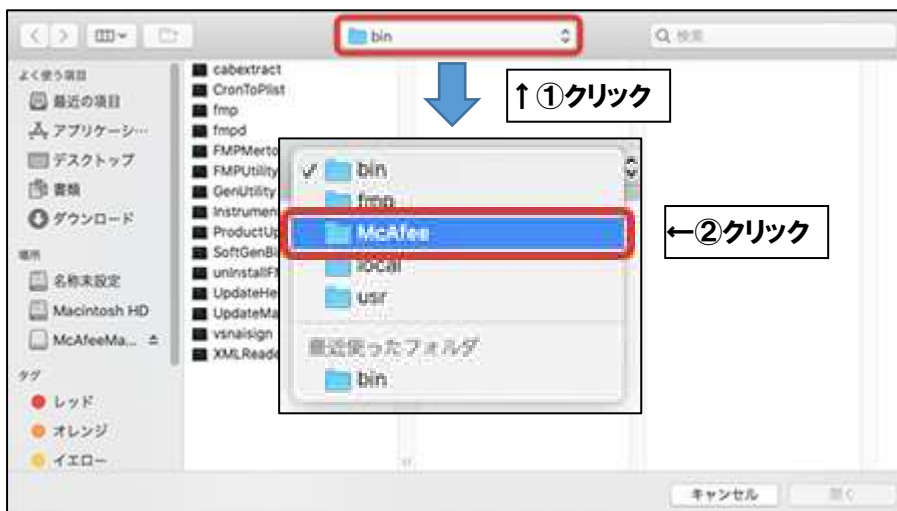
bin

Q 検索

よく使う項目
最近の項目
アプリケーシ…
デスクトップ
書類
ダウンロード

場所
名称未設定
Macintosh HD
McAfeeMa...

タグ
レッド
オレンジ
イエロー

cabextract
CronToPlist
fmp
fmpd
FMPMerto
FMPUtility
GenUtility
Instrumen
ProductUp
SoftGenBl
uninstallF
UpdateHe
UpdateMa
vsnaisign
XMLReade

↑①クリック

bin
fmp
McAfee
local
usr
最近使ったフォルダ
bin

←②クリック

キャンセル
開く